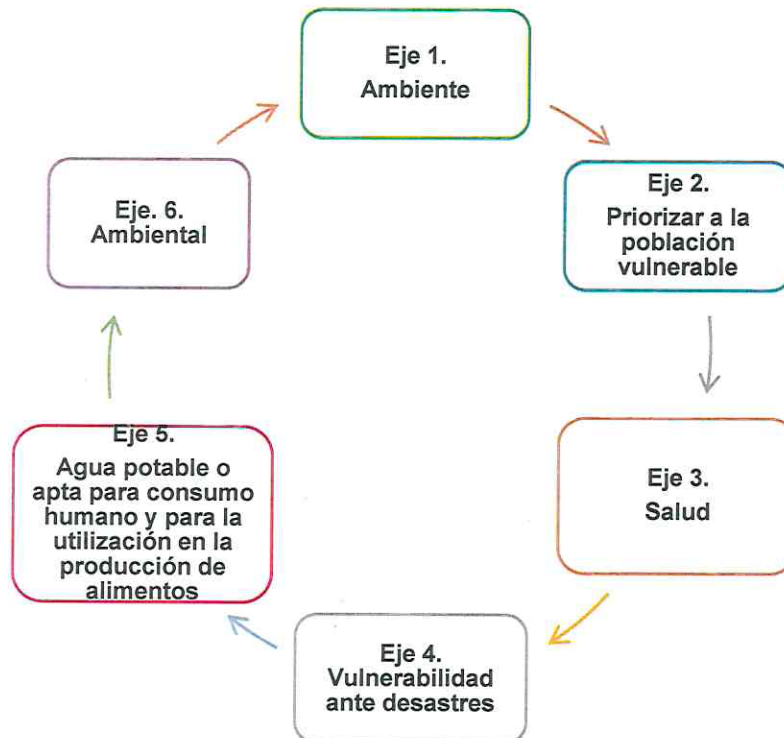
Eje 1.
Ambiente

Eje 2.
Priorizar a la población vulnerable

Eje 3.
Salud

Eje 4.
Vulnerabilidad ante desastres

Eje 5.
Agua potable o apta para consumo humano y para la utilización en la producción de alimentos

Eje. 6.
Ambiental